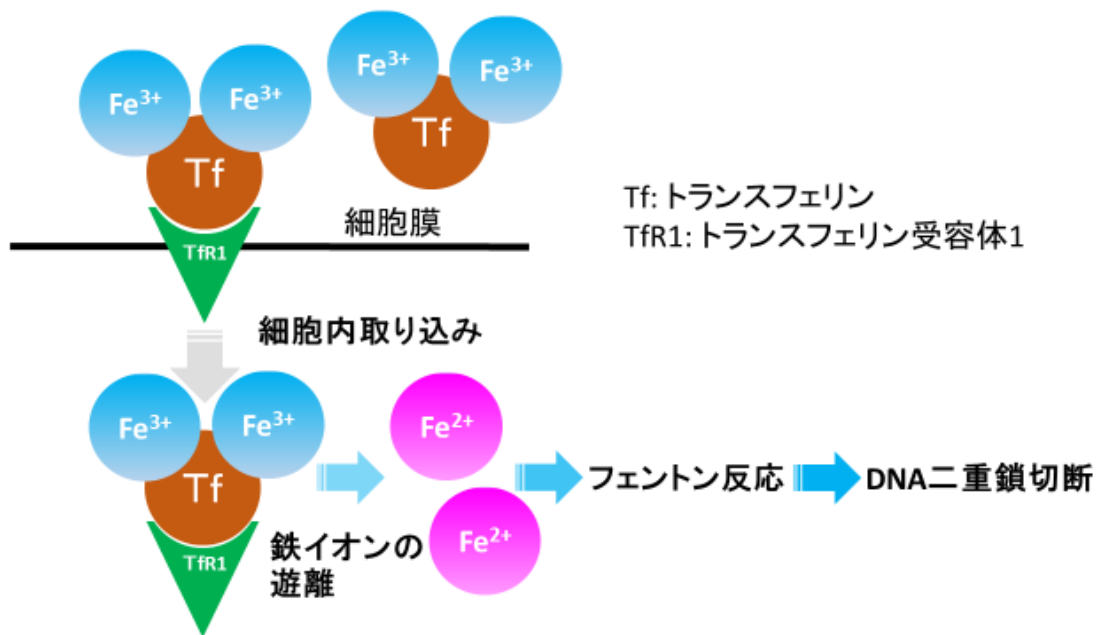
$Fe^{3+}$ $Fe^{3+}$
Tf
TfR1

$Fe^{3+}$ $Fe^{3+}$
Tf

細胞膜

Tf: トランスフェリン
TfR1: トランスフェリン受容体1

細胞内取り込み

$Fe^{3+}$ $Fe^{3+}$
Tf
TfR1

鉄イオンの遊離

$Fe^{2+}$
$Fe^{2+}$

フェントン反応

DNA二重鎖切断